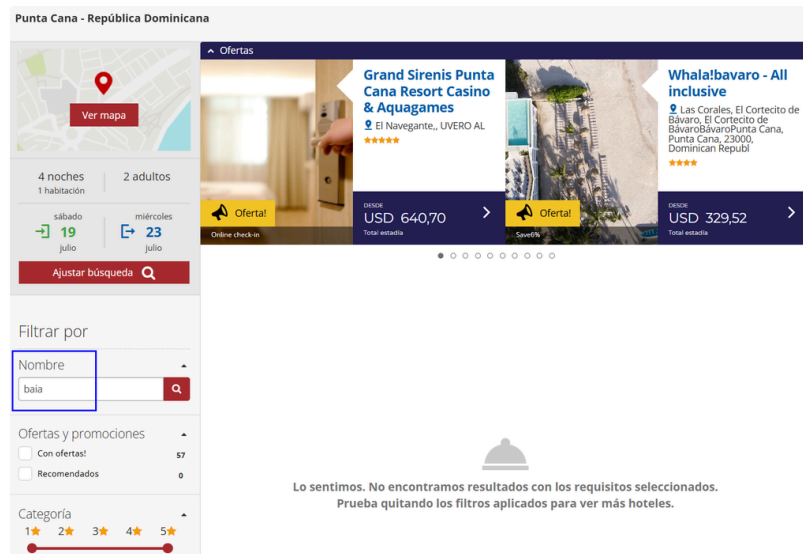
Punta Cana - República Dominicana

Ver mapa

4 noches
1 habitación

2 adultos

sábado
19
julio

miércoles
23
julio

Ajustar búsqueda

Filtrar por

Nombre

baia

Ofertas y promociones

Con ofertas! 57

Recomendados 0

Categoría

1 2 3 4 5

Ofertas

Grand Sirenis Punta Cana Resort Casino & Aquagames

El Navegante,, UVERO AL

Oferta!

Online check-in

DESDE
USD 640,70
Total estadía

Whala!bavaro - All inclusive

Las Corales, El Cortecito de Bávaro, El Cortecito de BávaroBávaroPunta Cana, Punta Cana, 23000, Dominican Republ

Oferta!

Save6%

DESDE
USD 329,52
Total estadía

Lo sentimos. No encontramos resultados con los requisitos seleccionados.
Prueba quitando los filtros aplicados para ver más hoteles.